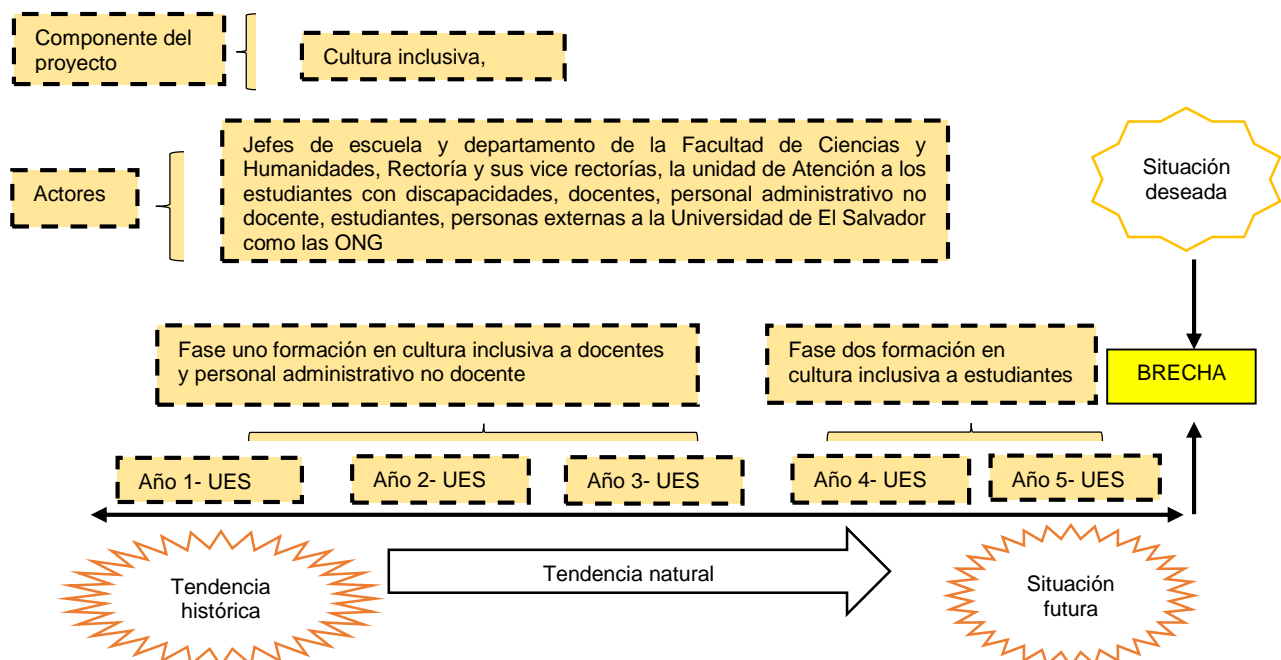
Componente del proyecto

Cultura inclusiva,

Actores

Jefes de escuela y departamento de la Facultad de Ciencias y Humanidades, Rectoría y sus vice rectorías, la unidad de Atención a los estudiantes con discapacidades, docentes, personal administrativo no docente, estudiantes, personas externas a la Universidad de El Salvador como las ONG

Situación deseada

Fase uno formación en cultura inclusiva a docentes y personal administrativo no docente

Fase dos formación en cultura inclusiva a estudiantes

BRECHA

Año 1- UES

Año 2- UES

Año 3- UES

Año 4- UES

Año 5- UES

Tendencia histórica

Tendencia natural

Situación futura